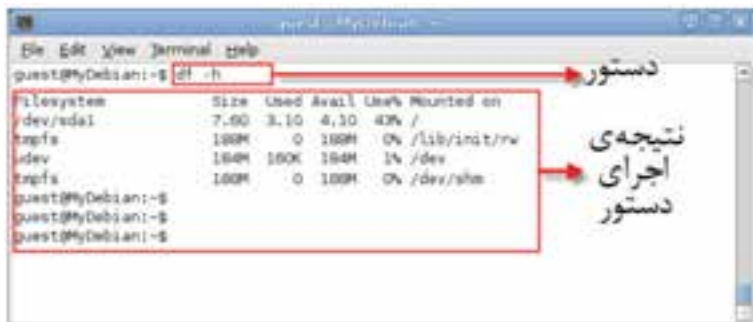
guest@MyDebian: ~

File Edit View Terminal Help

guest@MyDebian:~$ df -h

دستور

| Filesystem | Size | Used | Avail | Use% | Mounted on |
|---|---|---|---|---|---|
| /dev/sda1 | 7.6G | 3.1G | 4.1G | 43% | / |
| tmpfs | 188M | 0 | 188M | 0% | /lib/init/rw |
| udev | 184M | 168K | 184M | 1% | /dev |
| tmpfs | 188M | 0 | 188M | 0% | /dev/shm |

guest@MyDebian:~$
guest@MyDebian:~$
guest@MyDebian:~$

نتیجه‌ی اجرای دستور